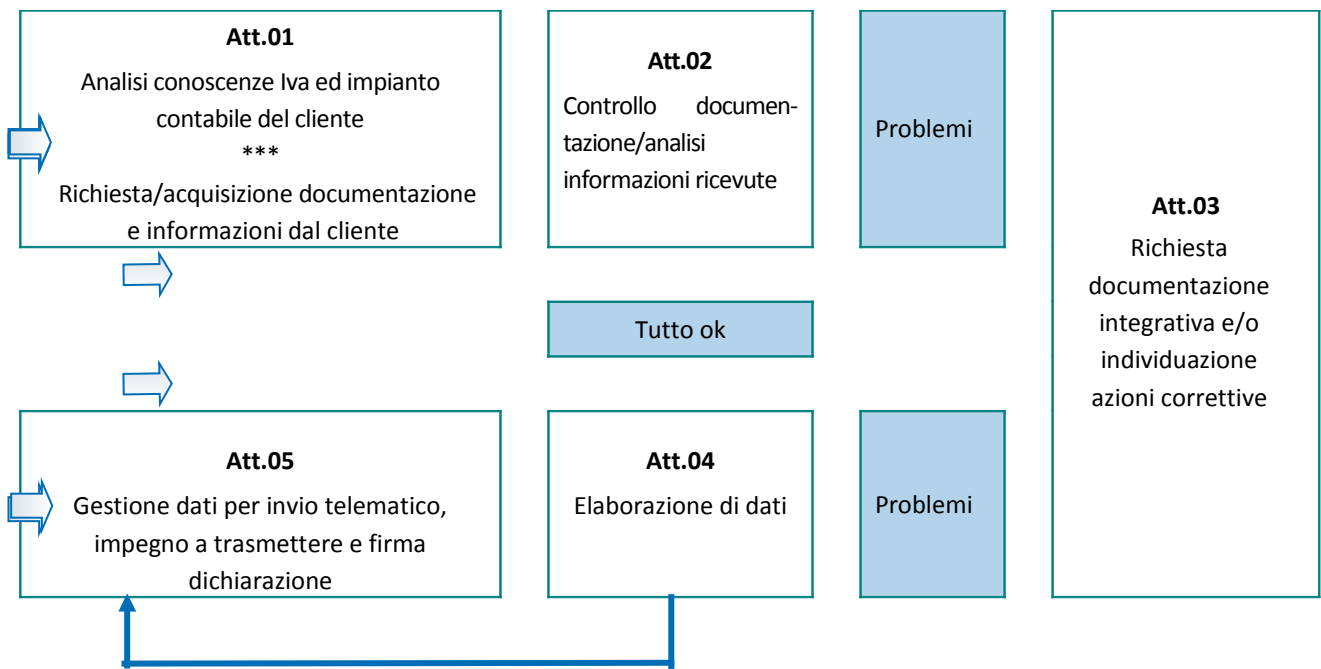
**Att.01**
Analisi conoscenze Iva ed impianto contabile del cliente
\*\*\*
Richiesta/acquisizione documentazione e informazioni dal cliente

**Att.02**
Controllo documentazione/analisi informazioni ricevute

Problemi

**Att.03**
Richiesta documentazione integrativa e/o individuazione azioni correttive

Tutto ok

**Att.05**
Gestione dati per invio telematico, impegno a trasmettere e firma dichiarazione

**Att.04**
Elaborazione di dati

Problemi